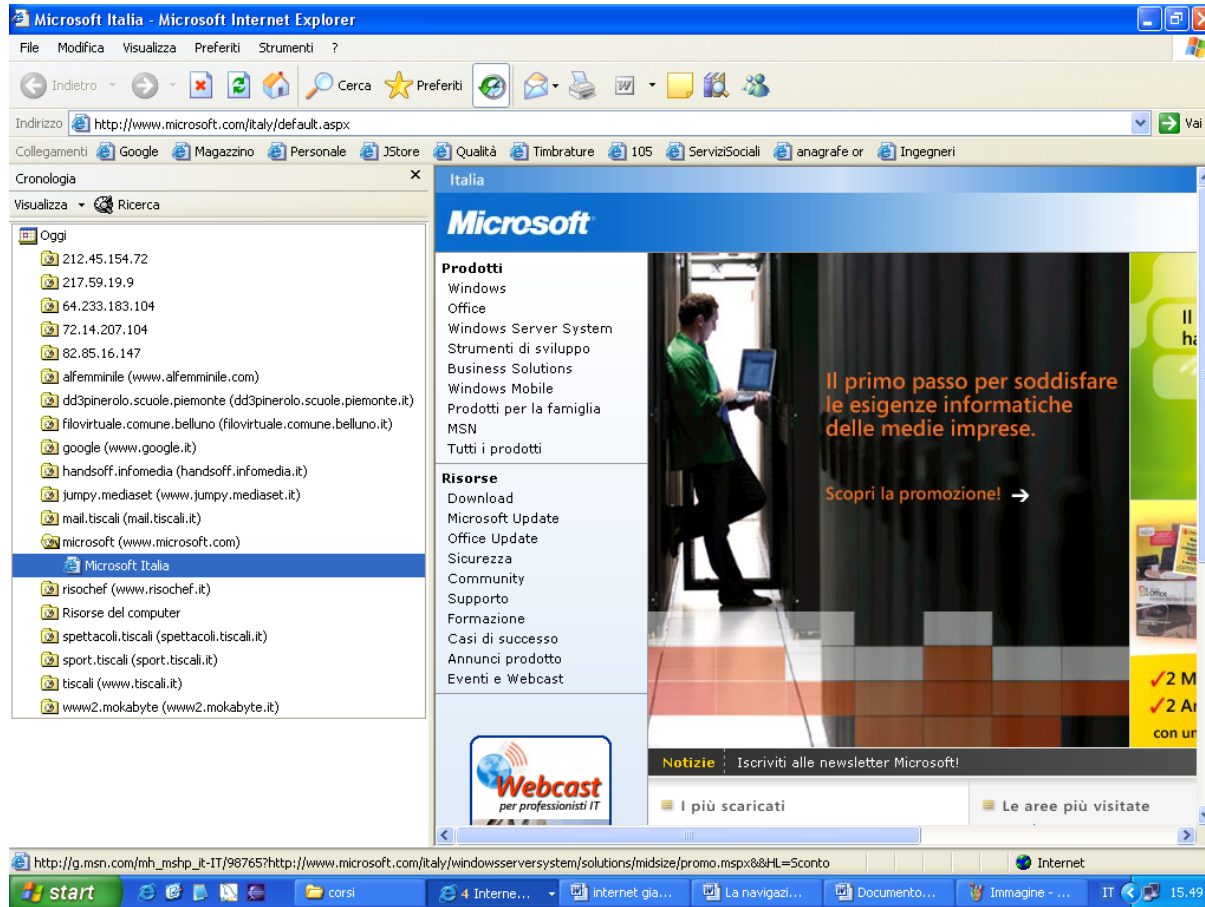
Microsoft Italia - Microsoft Internet Explorer

File Modifica Visualizza Preferiti Strumenti ?

Indietro Cerca Preferiti

Indirizzo http://www.microsoft.com/italy/default.aspx Vai

Collegamenti Google Magazzino Personale JStore Qualità Timbrature 105 ServiziSociali anagrafe or Ingegneri

Cronologia ×

Visualizza Ricerca

Oggi
212.45.154.72
217.59.19.9
64.233.183.104
72.14.207.104
82.85.16.147
alfemminile (www.alfemminile.com)
dd3pinerolo.scuole.piemonte (dd3pinerolo.scuole.piemonte.it)
filovirtuale.comune.belluno (filovirtuale.comune.belluno.it)
google (www.google.it)
handsoff.infomedia (handsoff.infomedia.it)
jumpy.mediaset (www.jumpy.mediaset.it)
mail.tiscali (mail.tiscali.it)
microsoft (www.microsoft.com)
Microsoft Italia
risochef (www.risochef.it)
Risorse del computer
spettacoli.tiscali (spettacoli.tiscali.it)
sport.tiscali (sport.tiscali.it)
tiscali (www.tiscali.it)
www2.mokabyte (www2.mokabyte.it)

Italia

Microsoft

Prodotti
Windows
Office
Windows Server System
Strumenti di sviluppo
Business Solutions
Windows Mobile
Prodotti per la famiglia
MSN
Tutti i prodotti

Risorse
Download
Microsoft Update
Office Update
Sicurezza
Community
Supporto
Formazione
Casi di successo
Annunci prodotto
Eventi e Webcast

Webcast
per professionisti IT

Il primo passo per soddisfare le esigenze informatiche delle medie imprese.

Scopri la promozione! →

Il
ha

✓2 M
✓2 A
con ur

Notizie Iscriviti alle newsletter Microsoft!

I più scaricati

Le aree più visitate

http://g.msn.com/mh_mshp_it-IT/98765?http://www.microsoft.com/italy/windowsserversystem/solutions/midsize/promo.mspx8&HL=Sconto

Internet

start corsi 4 Interne... internet gia... La navigazi... Documento... Immagine - ... IT 15.49